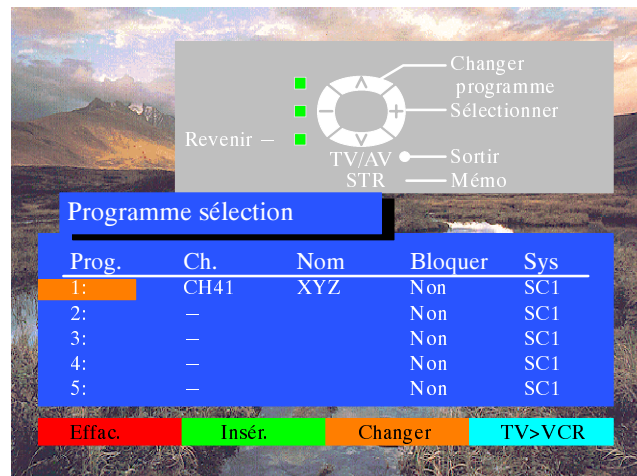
Changer programme
Sélectionner
Revenir –
TV/AV
Sortir
STR
Mémo

Programme sélection

| Prog. | Ch. | Nom | Bloquer | Sys |
|---|---|---|---|---|
| 1: | CH41 | XYZ | Non | SC1 |
| 2: | – | | Non | SC1 |
| 3: | – | | Non | SC1 |
| 4: | – | | Non | SC1 |
| 5: | – | | Non | SC1 |

Effac. Insér. Changer TV>VCR